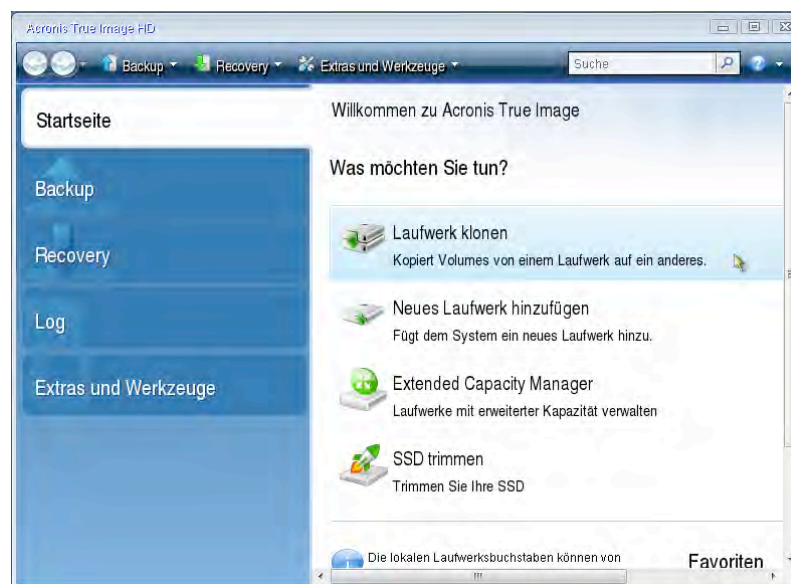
Acronis True Image HD

Backup Recovery Extras und Werkzeuge Suche

Startseite

Backup

Recovery

Log

Extras und Werkzeuge

Willkommen zu Acronis True Image

Was möchten Sie tun?

Laufwerk klonen
Kopiert Volumes von einem Laufwerk auf ein anderes.

Neues Laufwerk hinzufügen
Fügt dem System ein neues Laufwerk hinzu.

Extended Capacity Manager
Laufwerke mit erweiterter Kapazität verwalten

SSD trimmen
Trimmen Sie Ihre SSD

Die lokalen Laufwerksbuchstaben können von

Favoriten